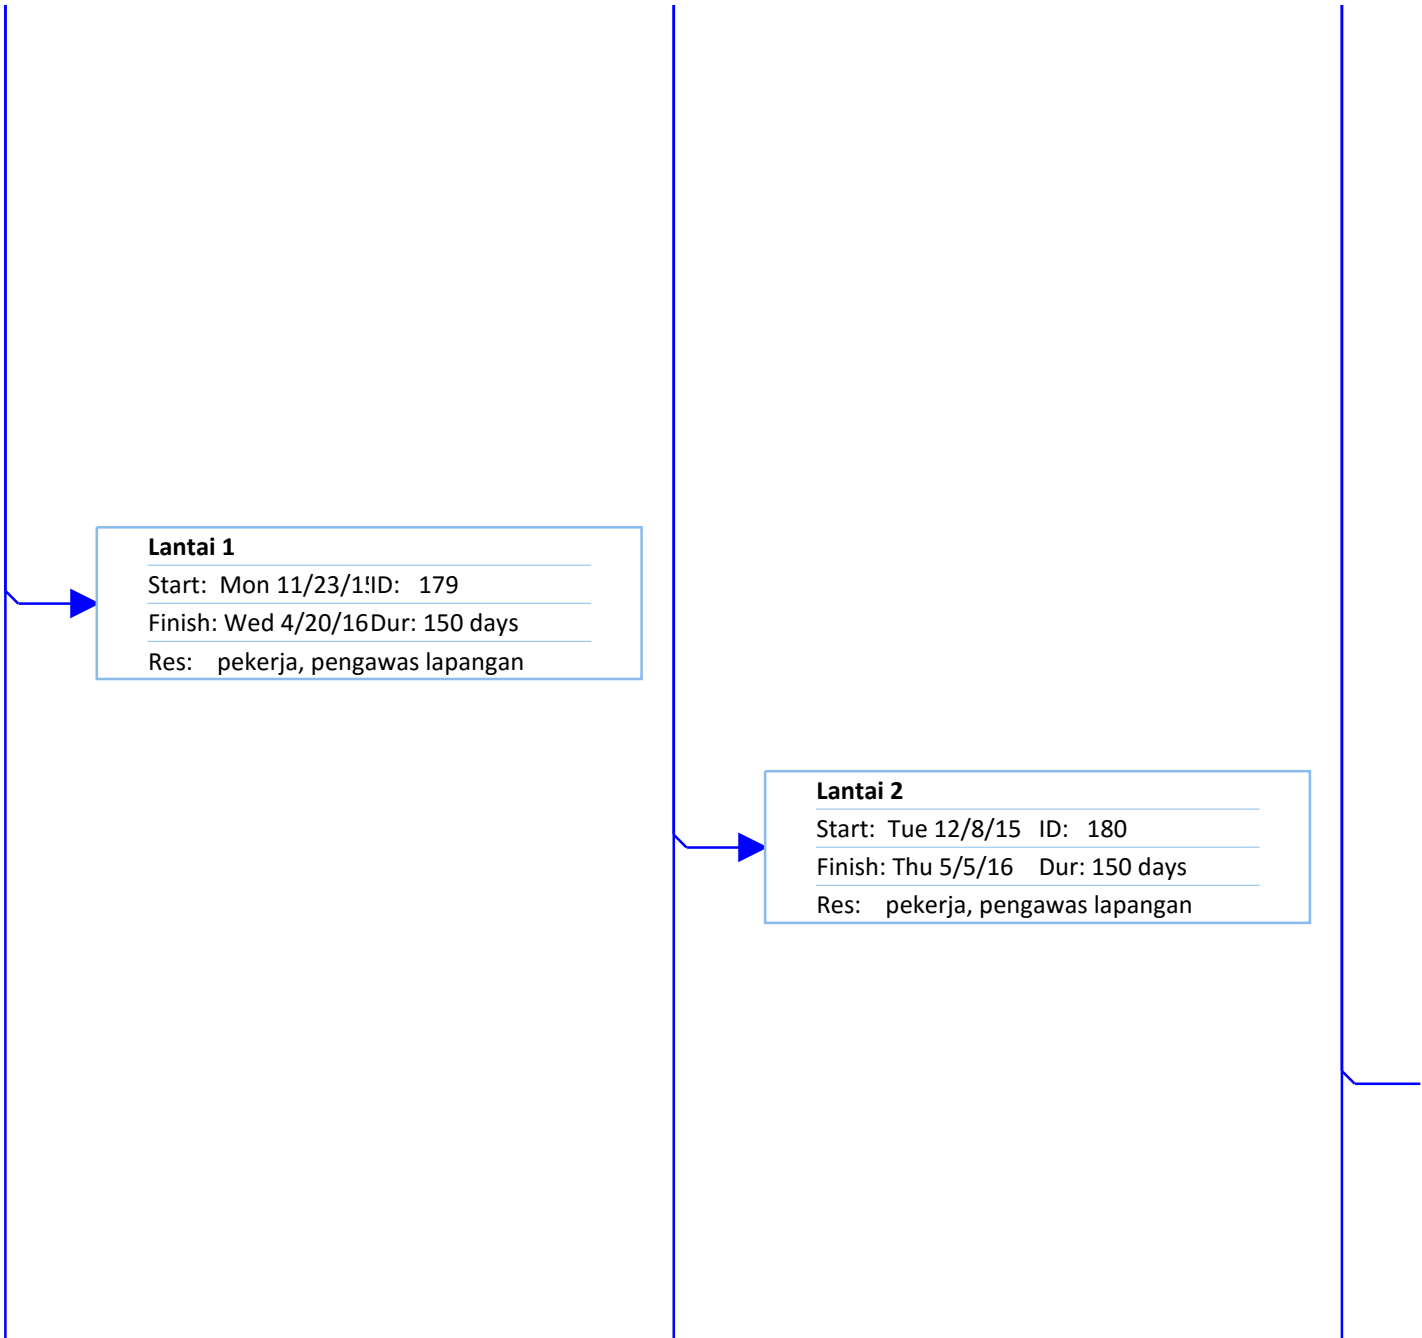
Lantai 1
Start: Mon 11/23/1! ID: 179
Finish: Wed 4/20/16 Dur: 150 days
Res: pekerja, pengawas lapangan

Lantai 2
Start: Tue 12/8/15 ID: 180
Finish: Thu 5/5/16 Dur: 150 days
Res: pekerja, pengawas lapangan